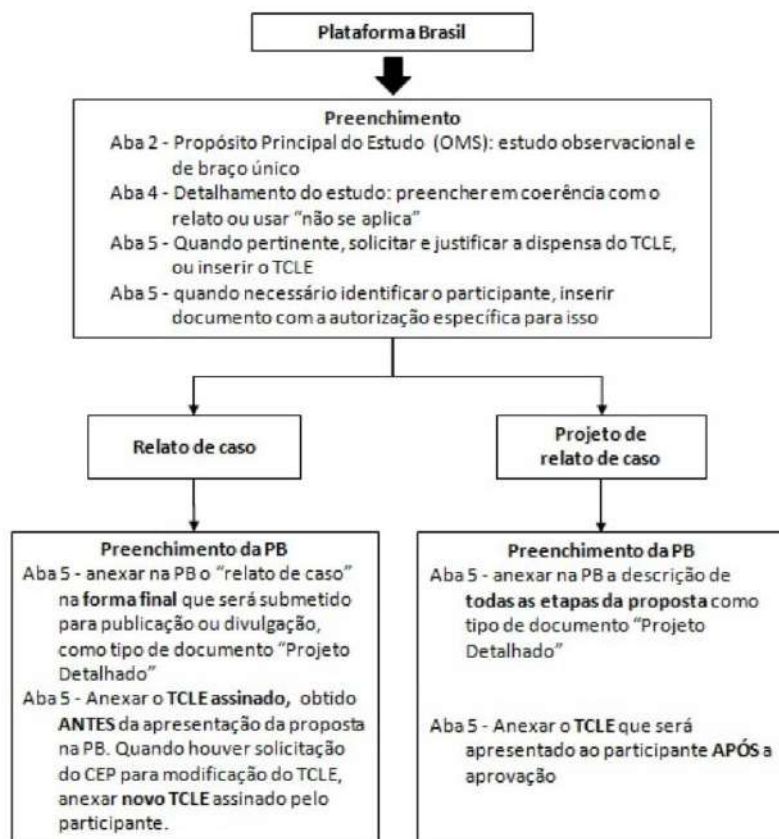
Plataforma Brasil

Preenchimento

Aba 2 - Propósito Principal do Estudo (OMS): estudo observacional e de braço único

Aba 4 - Detalhamento do estudo: preencher em coerência com o relato ou usar "não se aplica"

Aba 5 - Quando pertinente, solicitar e justificar a dispensa do TCLE, ou inserir o TCLE

Aba 5 - quando necessário identificar o participante, inserir documento com a autorização específica para isso

Relato de caso

Preenchimento da PB

Aba 5 - anexar na PB o "relato de caso" na forma final que será submetido para publicação ou divulgação, como tipo de documento "Projeto Detalhado"

Aba 5 - Anexar o TCLE assinado, obtido ANTES da apresentação da proposta na PB. Quando houver solicitação do CEP para modificação do TCLE, anexar novo TCLE assinado pelo participante.

Projeto de relato de caso

Preenchimento da PB

Aba 5 - anexar na PB a descrição de todas as etapas da proposta como tipo de documento "Projeto Detalhado"

Aba 5 - Anexar o TCLE que será apresentado ao participante APÓS a aprovação